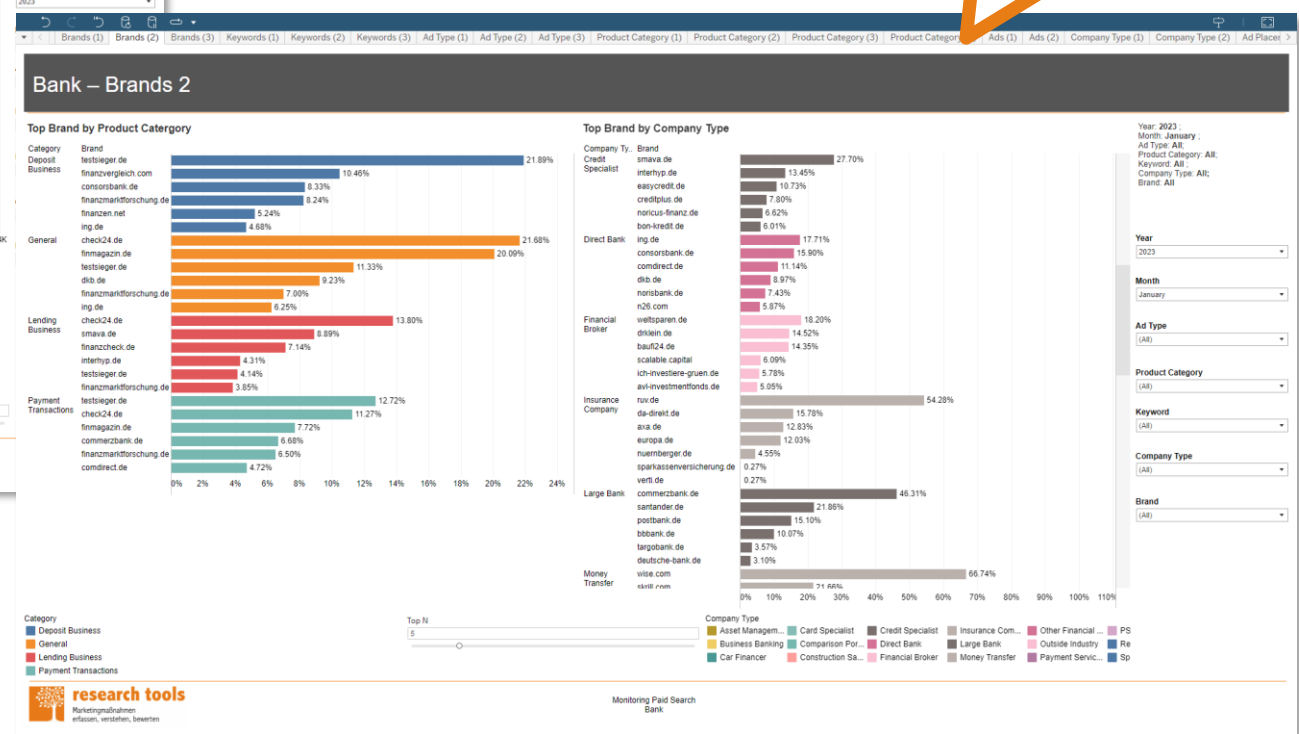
2023

Brands (1) | Brands (2) | Brands (3) | Keywords (1) | Keywords (2) | Keywords (3) | Ad Type (1) | Ad Type (2) | Ad Type (3) | Product Category (1) | Product Category (2) | Product Category (3) | Product Categor | Ads (1) | Ads (2) | Company Type (1) | Company Type (2) | Ad Placer

Bank – Brands 2

Top Brand by Product Catergory

| Category | Brand | Value |
|---|---|---|
| Deposit Business | testsieger.de | 21.89% |
| | finanzvergleich.com | 10.46% |
| | consorsbank.de | 8.33% |
| | finanzmarktforschung.de | 8.24% |
| | finanzen.net | 5.24% |
| | ing.de | 4.68% |
| General | check24.de | 21.68% |
| | finmagazin.de | 20.09% |
| | testsieger.de | 11.33% |
| | dkb.de | 9.23% |
| | finanzmarktforschung.de | 7.00% |
| | ing.de | 6.25% |
| Lending Business | check24.de | 13.80% |
| | smava.de | 8.89% |
| | finanzcheck.de | 7.14% |
| | interhyp.de | 4.31% |
| | testsieger.de | 4.14% |
| | finanzmarktforschung.de | 3.85% |
| Payment Transactions | testsieger.de | 12.72% |
| | check24.de | 11.27% |
| | finmagazin.de | 7.72% |
| | commerzbank.de | 6.68% |
| | finanzmarktforschung.de | 6.50% |
| | comdirect.de | 4.72% |

0% 2% 4% 6% 8% 10% 12% 14% 16% 18% 20% 22% 24%

Top Brand by Company Type

| Company Ty.. | Brand | Value |
|---|---|---|
| Credit Specialist | smava.de | 27.70% |
| | interhyp.de | 13.45% |
| | easycredit.de | 10.73% |
| | creditplus.de | 7.80% |
| | noricus-finanz.de | 6.62% |
| | bon-kredit.de | 6.01% |
| Direct Bank | ing.de | 17.71% |
| | consorsbank.de | 15.90% |
| | comdirect.de | 11.14% |
| | dkb.de | 8.97% |
| | norisbank.de | 7.43% |
| | n26.com | 5.87% |
| Financial Broker | weltsparen.de | 18.20% |
| | drklein.de | 14.52% |
| | baufi24.de | 14.35% |
| | scalable.capital | 6.09% |
| | ich-investiere-gruen.de | 5.78% |
| | avl-investmentfonds.de | 5.05% |
| Insurance Company | ruv.de | 54.28% |
| | da-direkt.de | 15.78% |
| | axa.de | 12.83% |
| | europa.de | 12.03% |
| | nuernberger.de | 4.55% |
| | sparkassenversicherung.de | 0.27% |
| | verti.de | 0.27% |
| Large Bank | commerzbank.de | 46.31% |
| | santander.de | 21.86% |
| | postbank.de | 15.10% |
| | bbbank.de | 10.07% |
| | targobank.de | 3.57% |
| | deutsche-bank.de | 3.10% |
| Money Transfer | wise.com | 66.74% |
| | skrill.com | 21.66% |

0% 10% 20% 30% 40% 50% 60% 70% 80% 90% 100% 110%

Year: 2023 ; Month: January ; Ad Type: All; Product Category: All; Keyword: All ; Company Type: All; Brand: All

Year
2023
Month
January
Ad Type
(All)
Product Category
(All)
Keyword
(All)
Company Type
(All)
Brand
(All)

Category
Deposit Business
General
Lending Business
Payment Transactions

Top N
5

Company Type
Asset Managem... | Card Specialist | Credit Specialist | Insurance Com... | Other Financial ... | PS
Business Banking | Comparison Por... | Direct Bank | Large Bank | Outside Industry | Re
Car Financer | Construction Sa... | Financial Broker | Money Transfer | Payment Servic... | Sp

research tools
Marketingmaßnahmen erfassen, verstehen, bewerten

Monitoring Paid Search
Bank